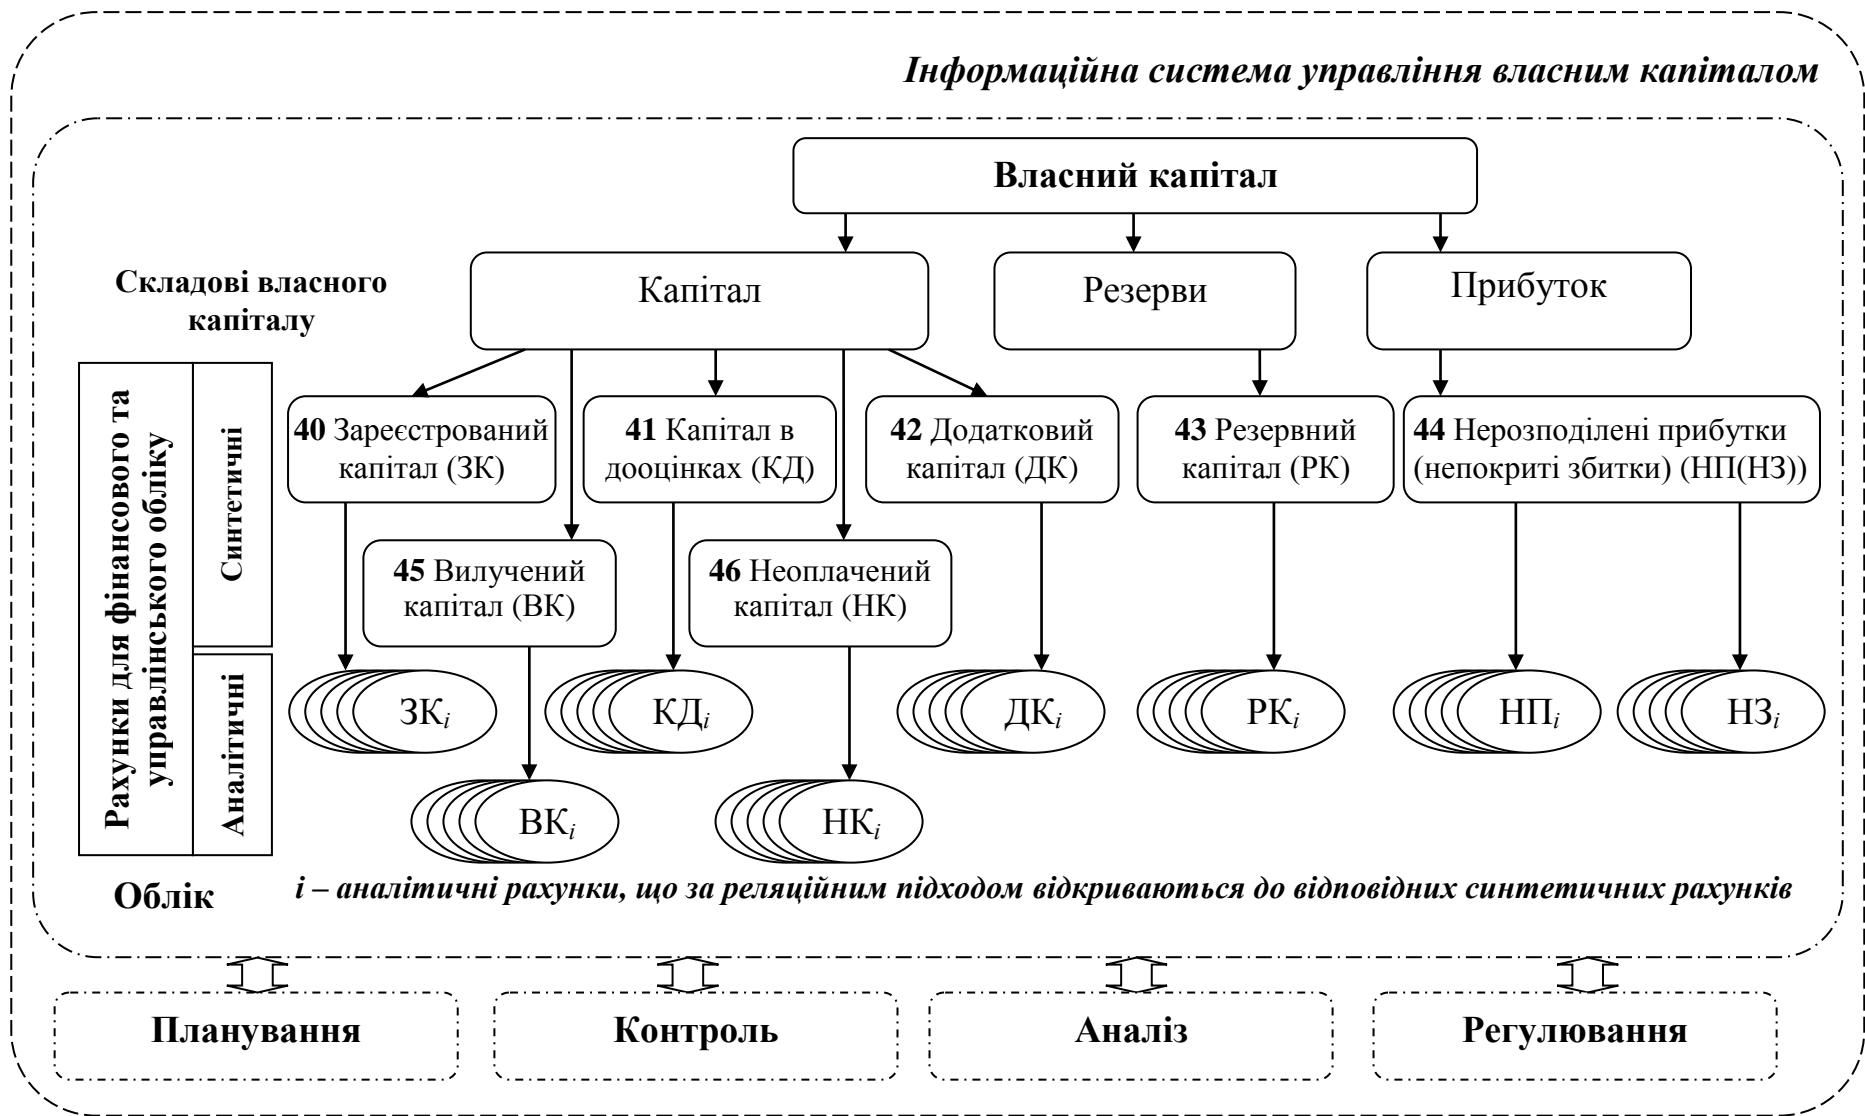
Інформаційна система управління власним капіталом

Власний капітал

Складові власного капіталу

Капітал

Резерви

Прибуток

Рахунки для фінансового та управлінського обліку

Синтетичні

Аналітичні

40 Зареєстрований капітал (ЗК)

41 Капітал в дооцінках (КД)

42 Додатковий капітал (ДК)

43 Резервний капітал (РК)

44 Нерозподілені прибутки (непокриті збитки) (НП(НЗ))

45 Вилучений капітал (ВК)

46 Неоплачений капітал (НК)

ЗК$_i$

КД$_i$

ДК$_i$

РК$_i$

НП$_i$

НЗ$_i$

ВК$_i$

НК$_i$

Облік

i – аналітичні рахунки, що за реляційним підходом відкриваються до відповідних синтетичних рахунків

Планування

Контроль

Аналіз

Регулювання